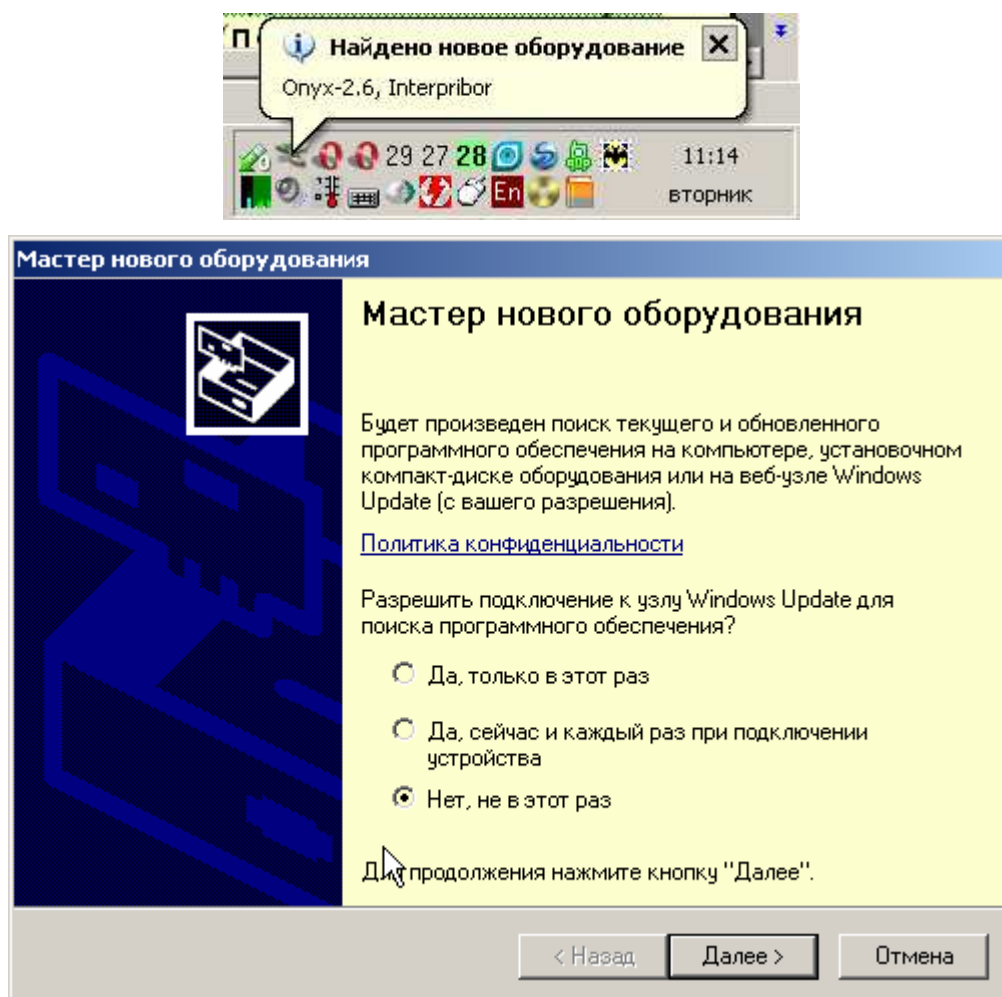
П

Найдено новое оборудование

Onyx-2.6, Interpribor

29 27 28

En

11:14
вторник

Мастер нового оборудования

Мастер нового оборудования

Будет произведен поиск текущего и обновленного программного обеспечения на компьютере, установочном компакт-диске оборудования или на веб-узле Windows Update (с вашего разрешения).

Политика конфиденциальности

Разрешить подключение к узлу Windows Update для поиска программного обеспечения?

Да, только в этот раз

Да, сейчас и каждый раз при подключении устройства

Нет, не в этот раз

Для продолжения нажмите кнопку "Далее".

< Назад

Далее >

Отмена